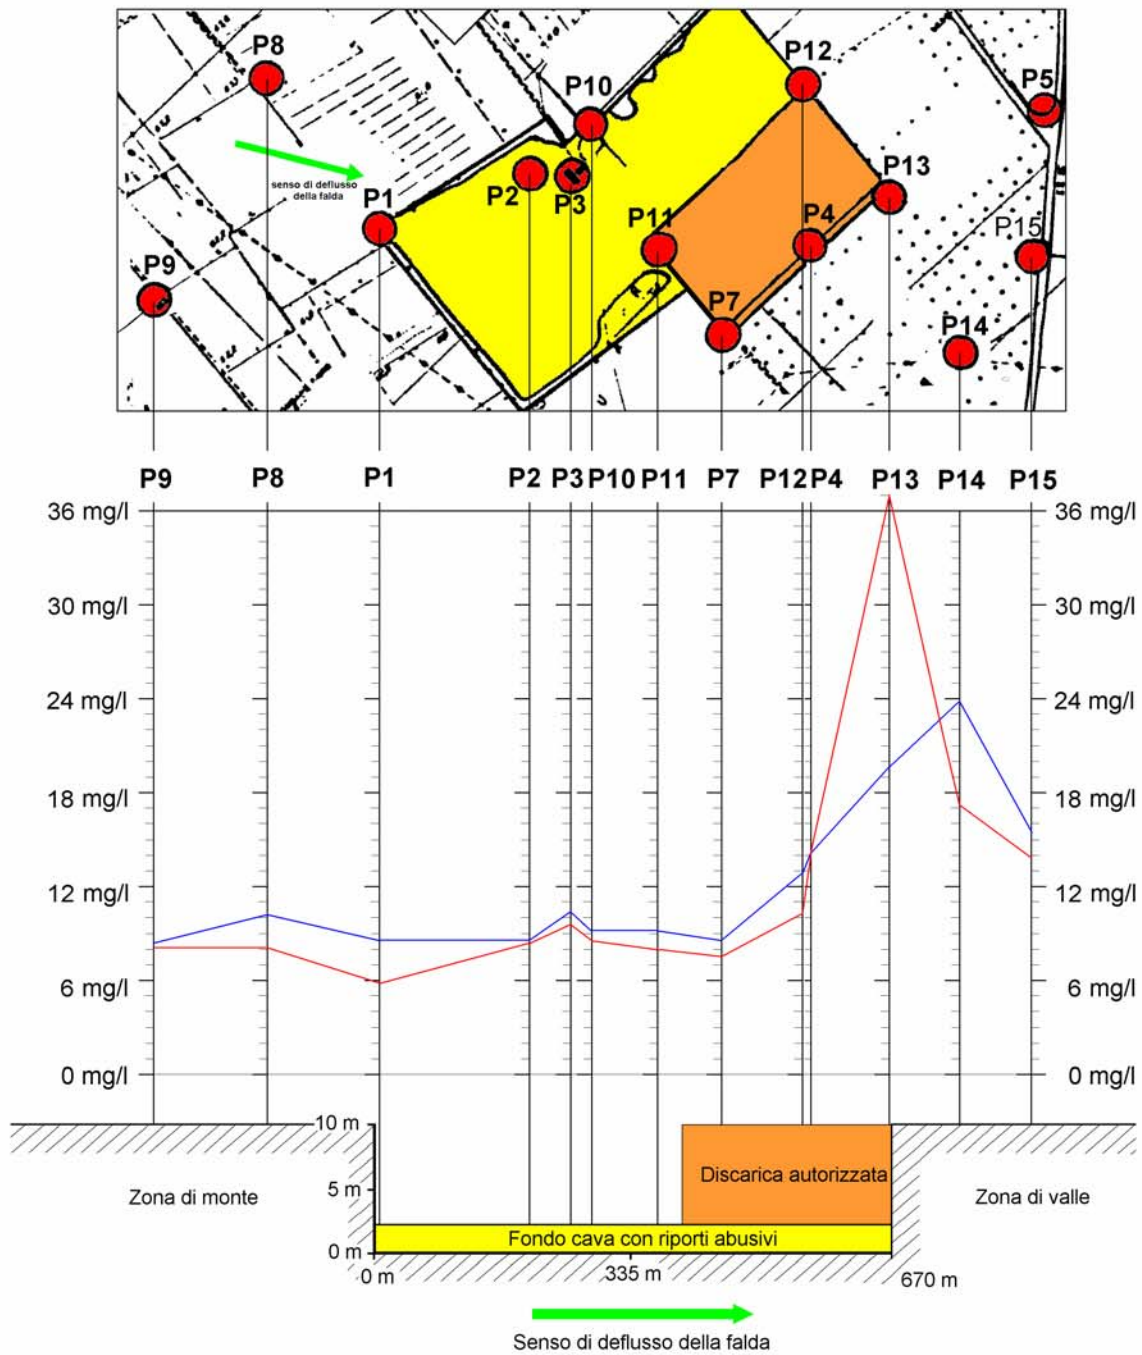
P8
P10
P12
P5
senso di deflusso della falda
P2
P3
P13
P1
P11
P4
P15
P9
P7
P14

P9 P8 P1 P2 P3 P10 P11 P7 P12 P4 P13 P14 P15

36 mg/l
30 mg/l
24 mg/l
18 mg/l
12 mg/l
6 mg/l
0 mg/l

36 mg/l
30 mg/l
24 mg/l
18 mg/l
12 mg/l
6 mg/l
0 mg/l

10 m
5 m
0 m
Zona di monte
Discarica autorizzata
Zona di valle
Fondo cava con riporti abusivi
0 m
335 m
670 m

Senso di deflusso della falda